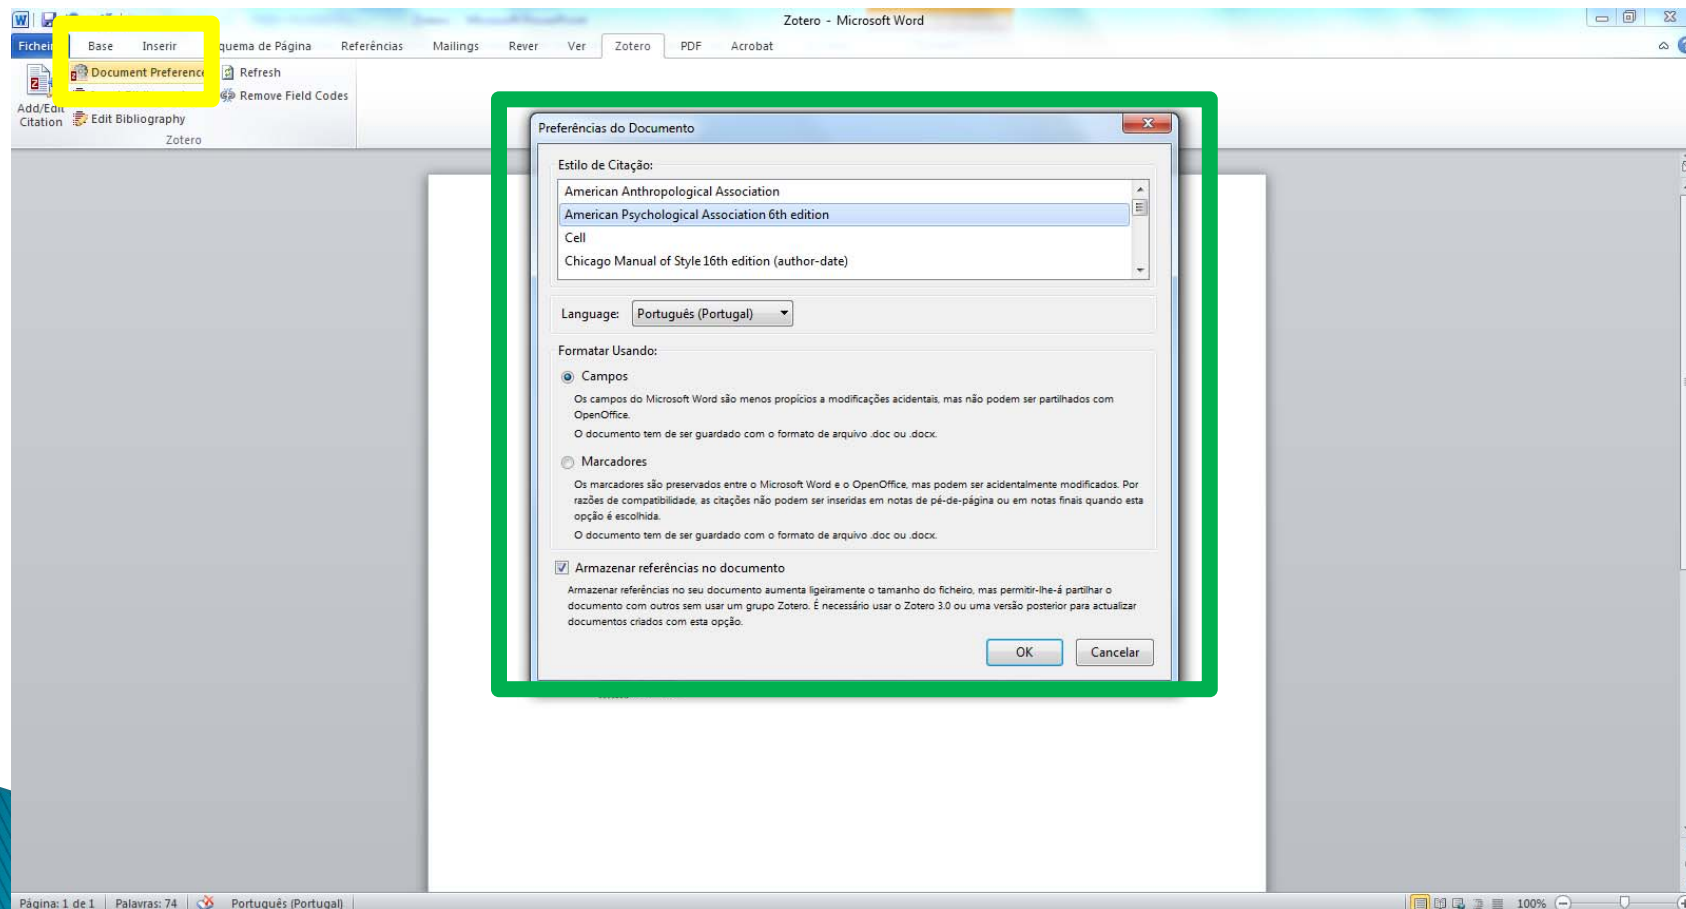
Zotero - Microsoft Word

Fichei Base Inserir quema de Página Referências Mailings Rever Ver Zotero PDF Acrobat

Add/Edit Citation Document Preferenc Edit Bibliography Refresh Remove Field Codes
Zotero

Preferências do Documento

Estilo de Citação:
American Anthropological Association
American Psychological Association 6th edition
Cell
Chicago Manual of Style 16th edition (author-date)

Language: Português (Portugal)

Formatar Usando:
Campos
Os campos do Microsoft Word são menos propícios a modificações acidentais, mas não podem ser partilhados com OpenOffice.
O documento tem de ser guardado com o formato de arquivo .doc ou .docx.

Marcadores
Os marcadores são preservados entre o Microsoft Word e o OpenOffice, mas podem ser acidentalmente modificados. Por razões de compatibilidade, as citações não podem ser inseridas em notas de pé-de-página ou em notas finais quando esta opção é escolhida.
O documento tem de ser guardado com o formato de arquivo .doc ou .docx.

Armazenar referências no documento
Armazenar referências no seu documento aumenta ligeiramente o tamanho do ficheiro, mas permitir-lhe-á partilhar o documento com outros sem usar um grupo Zotero. É necessário usar o Zotero 3.0 ou uma versão posterior para actualizar documentos criados com esta opção.

OK Cancelar

Página: 1 de 1 Palavras: 74 Português (Portugal) 100%